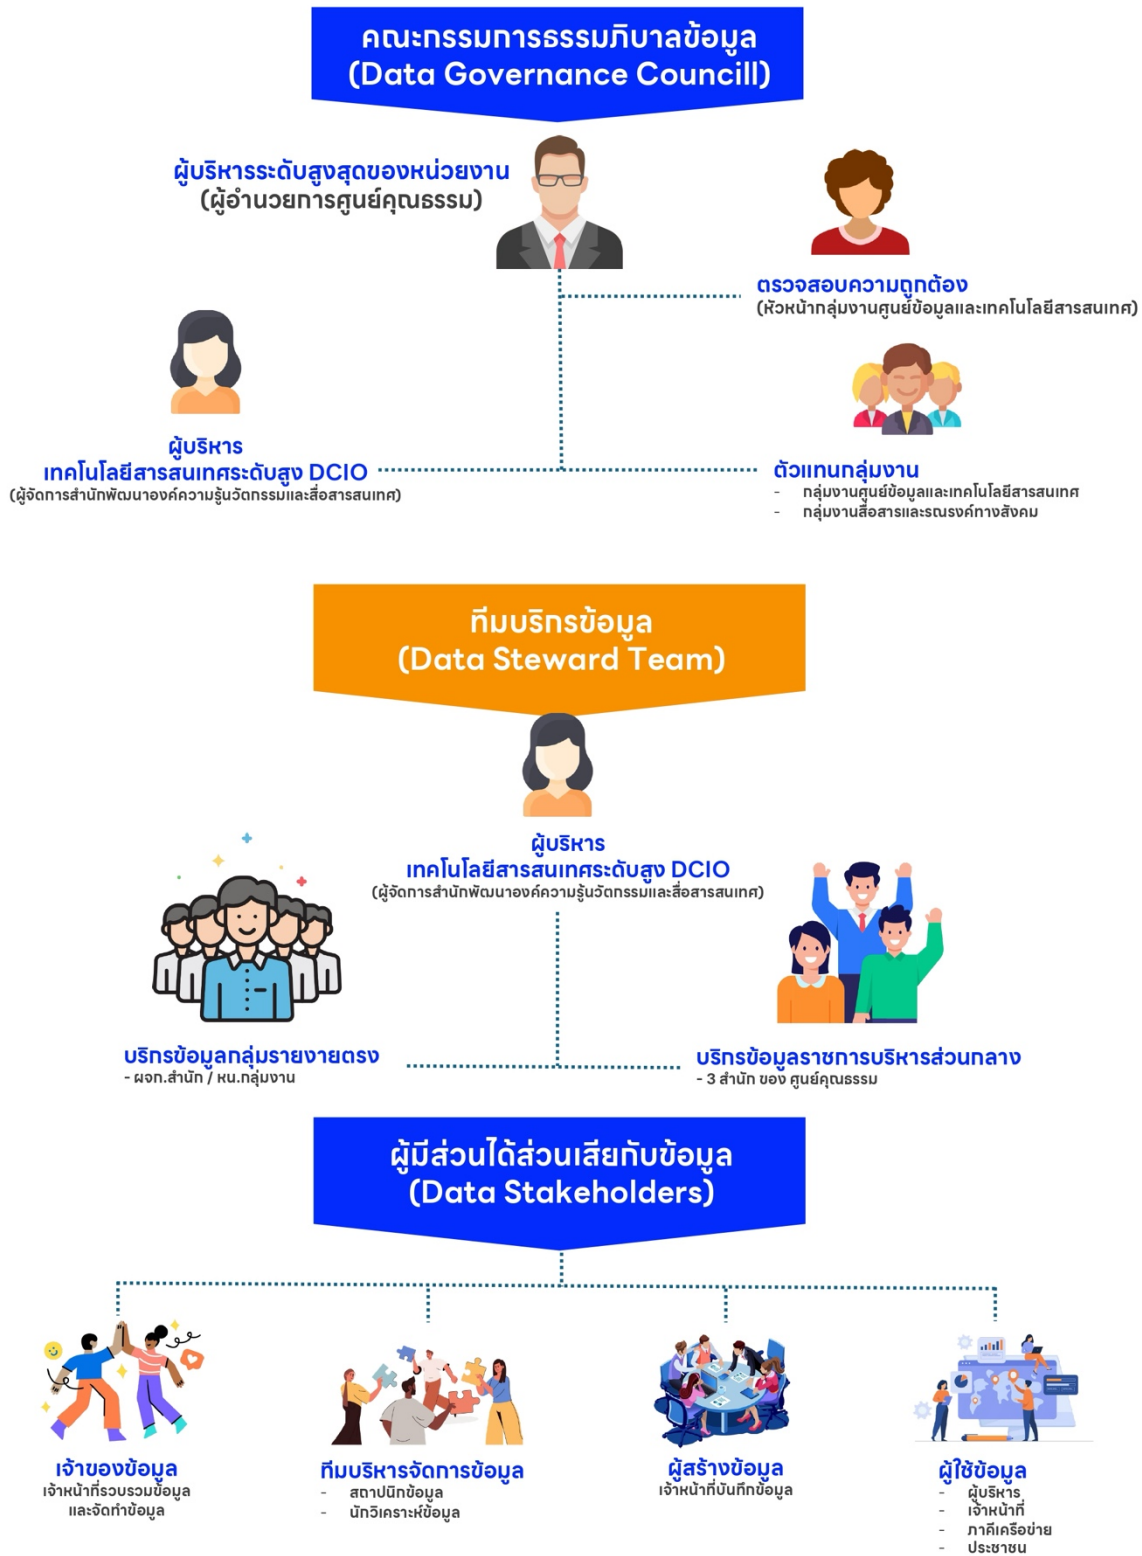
คณะกรรมการธรรมภิบาลข้อมูล
(Data Governance Councill)

ผู้บริหารระดับสูงสุดของหน่วยงาน
(ผู้อำนวยการศูนย์คุณธรรม)

ตรวจสอบความถูกต้อง
(หัวหน้ากลุ่มงานศูนย์ข้อมูลและเทคโนโลยีสารสนเทศ)

ผู้บริหาร
เทคโนโลยีสารสนเทศระดับสูง DCIO
(ผู้จัดการสำนักพัฒนาองค์ความรู้นวัตกรรมและสื่อสารสนเทศ)

ตัวแทนกลุ่มงาน
- กลุ่มงานศูนย์ข้อมูลและเทคโนโลยีสารสนเทศ
- กลุ่มงานสื่อสารและรณรงค์ทางสังคม

ทีมบริกรข้อมูล
(Data Steward Team)

ผู้บริหาร
เทคโนโลยีสารสนเทศระดับสูง DCIO
(ผู้จัดการสำนักพัฒนาองค์ความรู้นวัตกรรมและสื่อสารสนเทศ)

บริกรข้อมูลกลุ่มรายงายตรง
- ผจก.สำนัก / หน.กลุ่มงาน

บริกรข้อมูลราชการบริหารส่วนกลาง
- 3 สำนัก ของ ศูนย์คุณธรรม

ผู้มีส่วนได้ส่วนเสียกับข้อมูล
(Data Stakeholders)

เจ้าของข้อมูล
เจ้าหน้าที่รวบรวมข้อมูล และจัดทำข้อมูล

ทีมบริหารจัดการข้อมูล
- สถาปนิกข้อมูล
- นักวิเคราะห์ข้อมูล

ผู้สร้างข้อมูล
เจ้าหน้าที่บันทึกข้อมูล

ผู้ใช้ข้อมูล
- ผู้บริหาร
- เจ้าหน้าที่
- ภาคีเครือข่าย
- ประชาชน